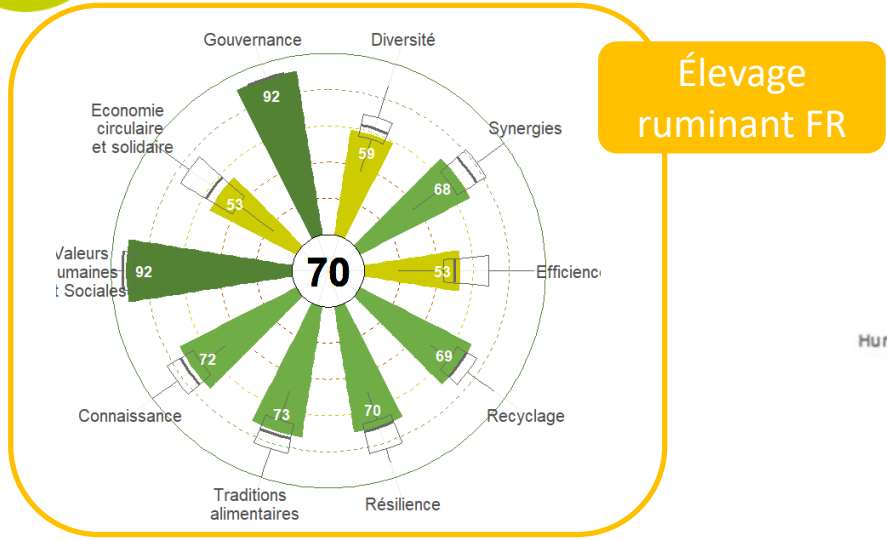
Élevage ruminant FR

Gouvernance
Diversité
Synergies
Efficience
Recyclage
Résilience
Traditions alimentaires
Connaissance
Valeurs umaines t Sociales
Economie circulaire et solidaire

92
59
68
53
69
70
73
72
92
53

70

Hur